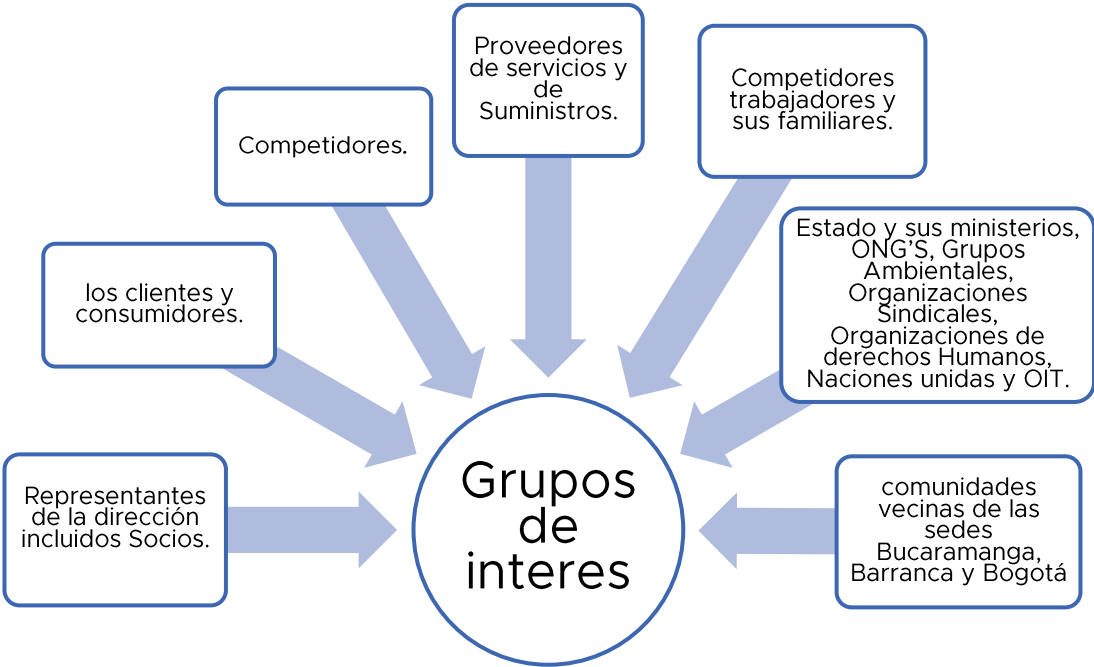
Proveedores de servicios y de Suministros.

Competidores.

Competidores trabajadores y sus familiares.

los clientes y consumidores.

Estado y sus ministerios, ONG'S, Grupos Ambientales, Organizaciones Sindicales, Organizaciones de derechos Humanos, Naciones unidas y OIT.

Representantes de la dirección incluidos Socios.

Grupos de interes

comunidades vecinas de las sedes Bucaramanga, Barranca y Bogotá